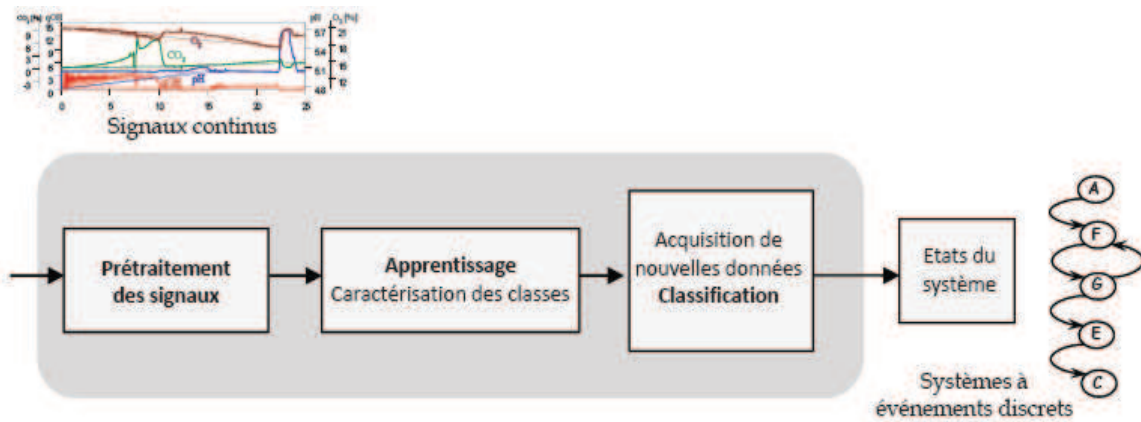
$CO_2$ [%] $q$[l/l] 15 12 9 6 3 0 -3 0 5 10 15 20 25 $O_2$ $CO_2$ pH pH 57 54 51 48 $O_2$ [%] 21 18 15 12

Signaux continus

Prétraitement des signaux

Apprentissage
Caractérisation des classes

Acquisition de nouvelles données
Classification

Etats du système

A
F
G
E
C

Systèmes à événements discrets